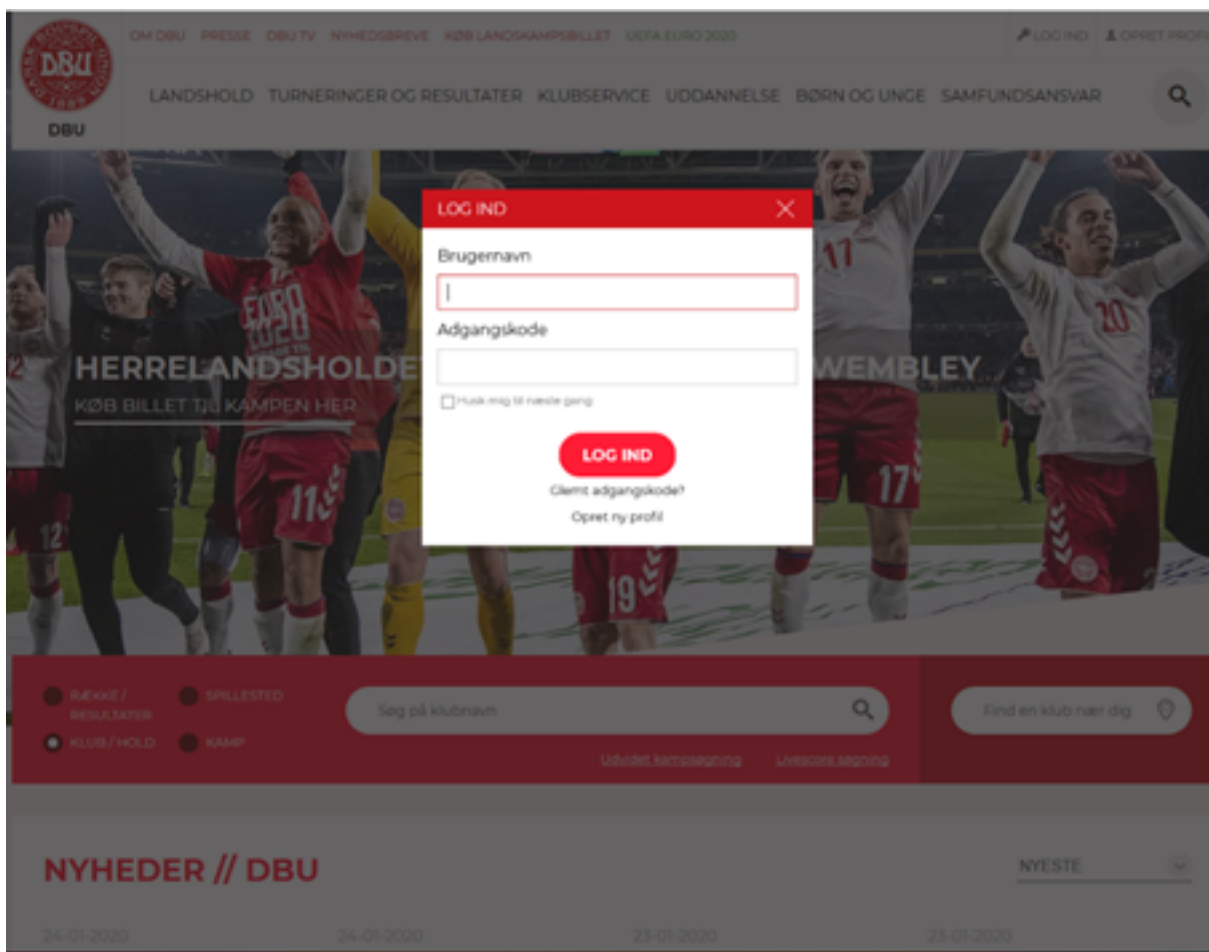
DBU

OM DBU PRESSE DBU TV NYHEDSBREVE KØB LANDSKAMPSBILLET UEFA EURO 2020

LOG IND OPRET PROFIL

LANDSHOLD TURNERINGER OG RESULTATER KLUBSERVICE UDDANNELSE BØRN OG UNGE SAMFUNDSANSVAR

HERRELANDSHOLDET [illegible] WEMBLEY

KØB BILLET TIL KAMPEN HER

LOG IND

Brugernavn

Adgangskode

Husk mig til næste gang

LOG IND

Glemt adgangskode?

Opret ny profil

RÆKKE / RESULTATER

SPILLESTED

KLUB / HOLD

KAMP

Søg på klubnavn

Udvidet kampsøgning

Livescore søgning

Find en klub nær dig

NYHEDER // DBU

NYESTE

24-01-2020 24-01-2020 23-01-2020 23-01-2020